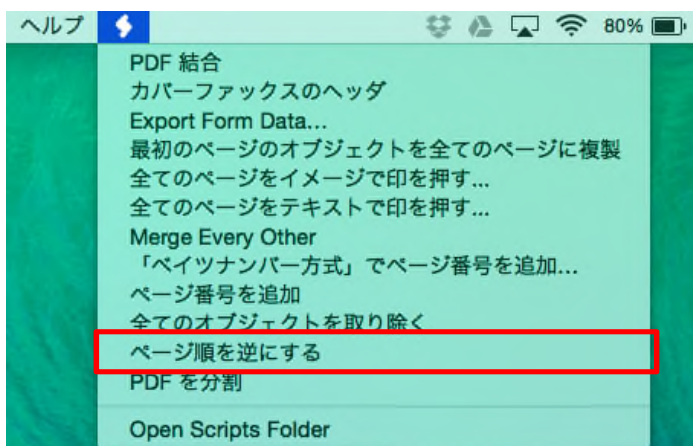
ヘルプ 80%

PDF 結合
カバーファックスのヘッダ
Export Form Data...
最初のページのオブジェクトを全てのページに複製
全てのページをイメージで印を押す...
全てのページをテキストで印を押す...
Merge Every Other
「ベイツナンバー方式」でページ番号を追加...
ページ番号を追加
全てのオブジェクトを取り除く
ページ順を逆にする
PDF を分割
Open Scripts Folder